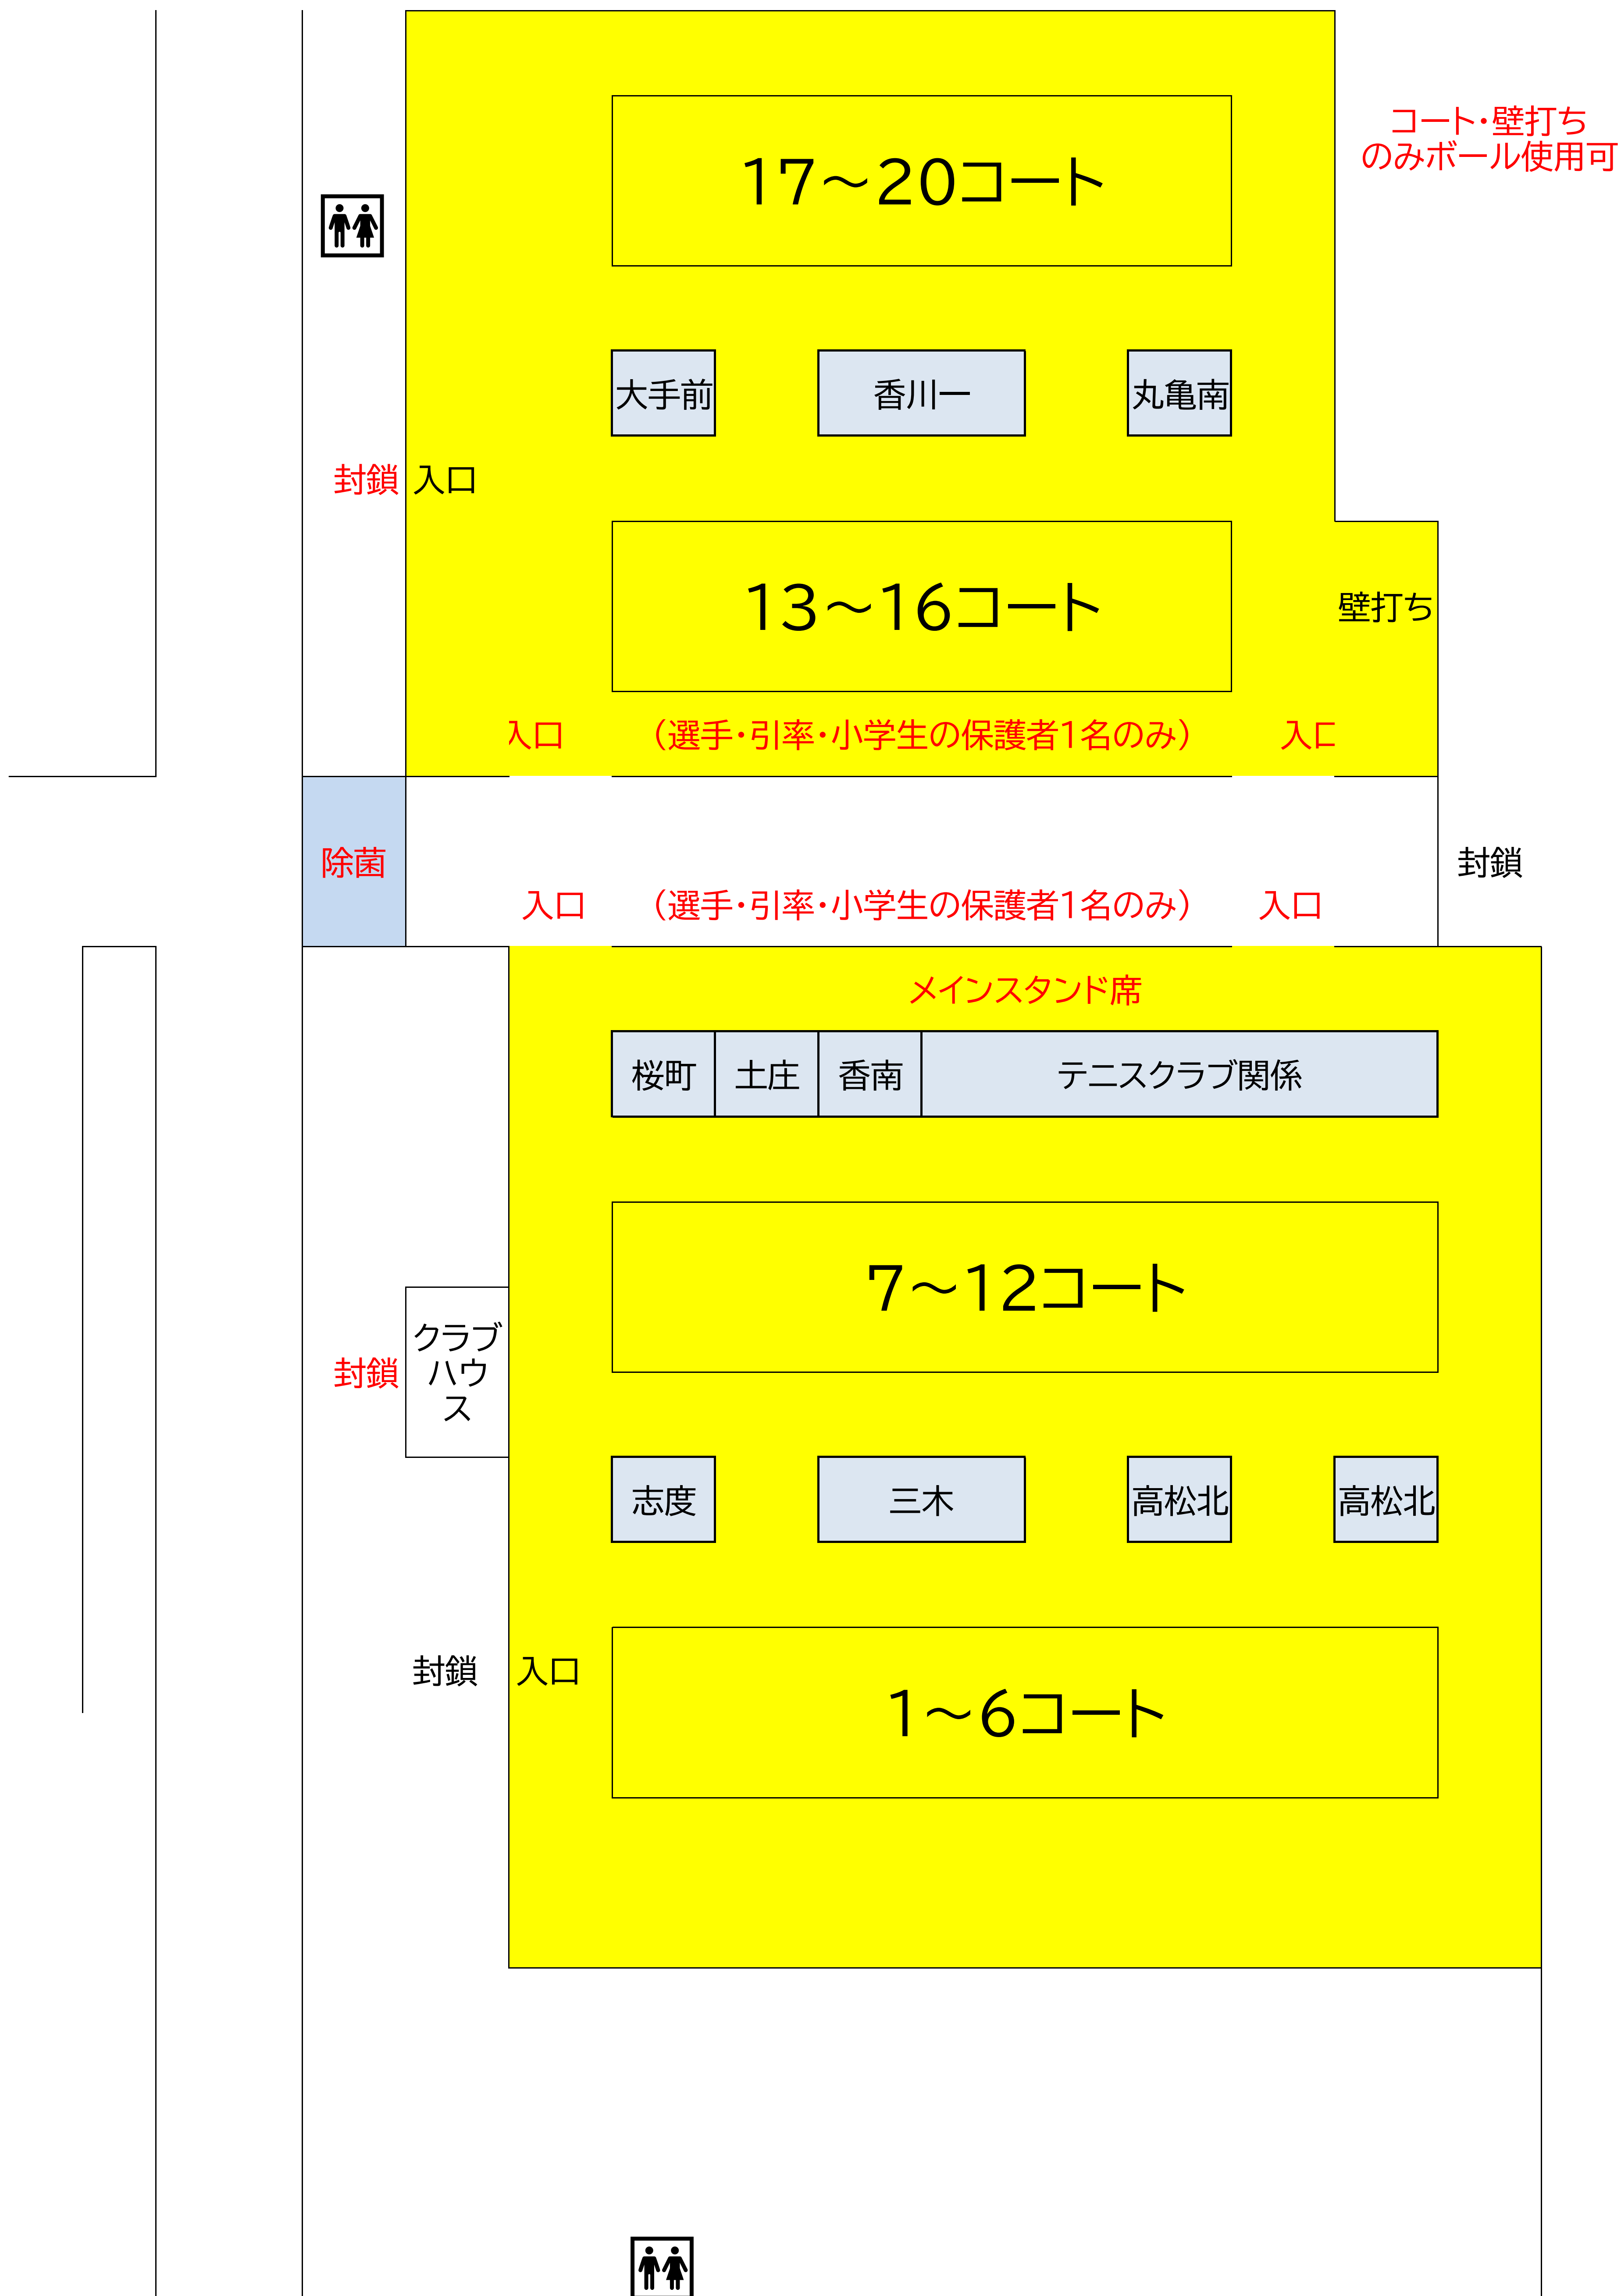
コート・壁打ち
のみボール使用可

17～20コート

大手前
香川一
丸亀南

封鎖
入口

13～16コート

壁打ち

入口
（選手・引率・小学生の保護者1名のみ）
入口

除菌

封鎖

入口
（選手・引率・小学生の保護者1名のみ）
入口

メインスタンド席

| 桜町 | 土庄 | 香南 | テニスクラブ関係 |
|---|---|---|---|

7～12コート

封鎖
クラブハウス

志度
三木
高松北
高松北

封鎖
入口

1～6コート